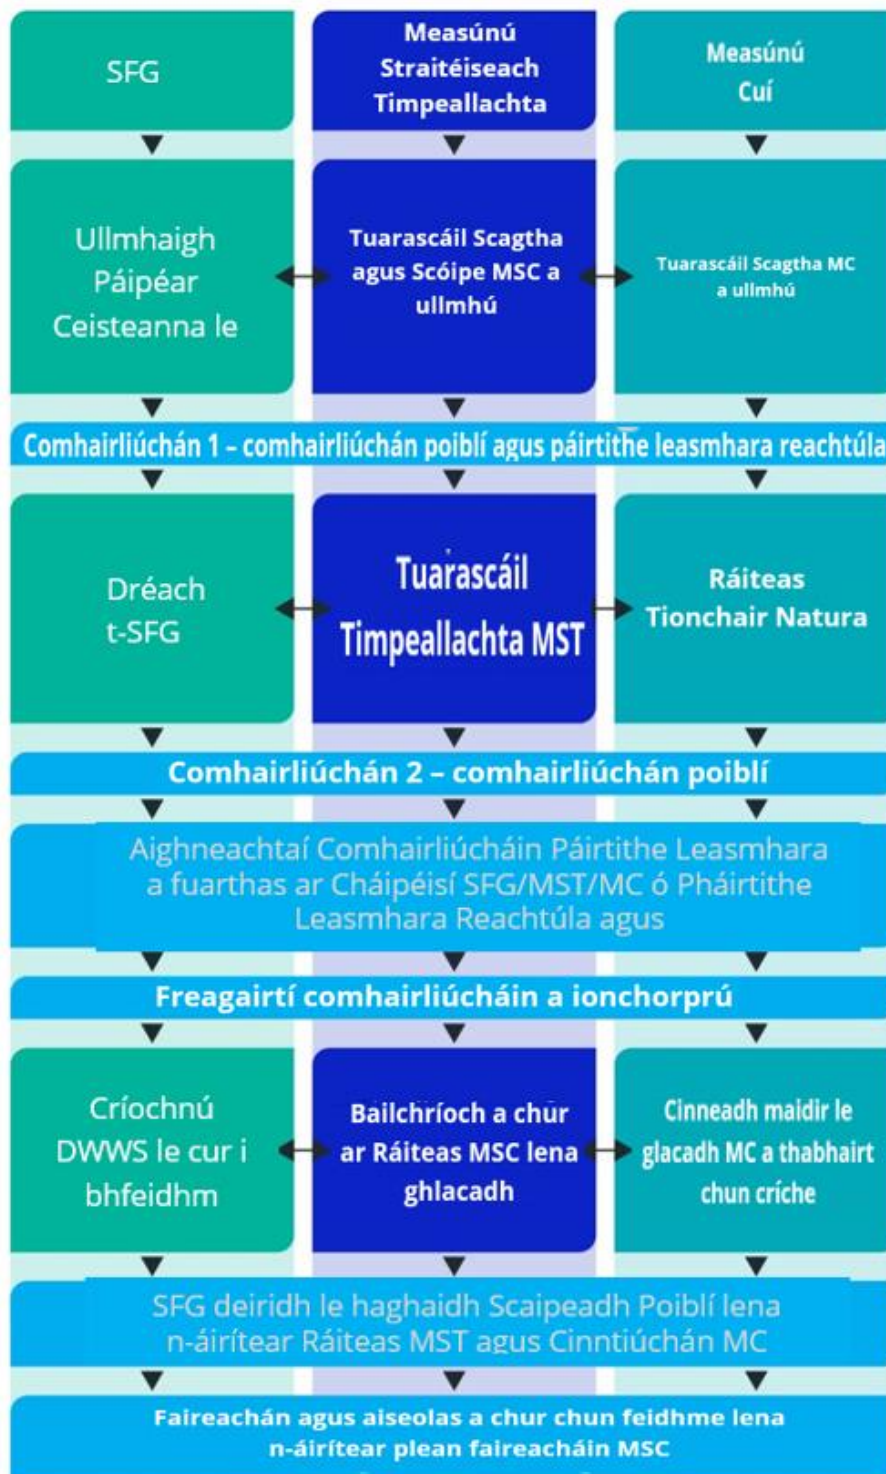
SFG

Measúnú Straitéiseach Timpeallachta

Measúnú Cuí

Ullmhaigh Páipéar Ceisteanna le

Tuarascáil Scagtha agus Scóipe MSC a ullmhú

Tuarascáil Scagtha MC a ullmhú

Comhairliúchán 1 – comhairliúchán poiblí agus páirtithe leasmhara reachtúla

Dréach t-SFG

Tuarascáil Timpeallachta MST

Ráiteas Tionchair Natura

Comhairliúchán 2 – comhairliúchán poiblí

Aighneachtaí Comhairliúcháin Páirtithe Leasmhara a fuarthas ar Cháipéisí SFG/MST/MC ó Pháirtithe Leasmhara Reachtúla agus

Freagairtí comhairliúcháin a ionchorprú

Críochnú DWWS le cur i bhfeidhm

Bailchríoch a chur ar Ráiteas MSC lena ghlacadh

Cinneadh maidir le glacadh MC a thabhairt chun críche

SFG deiridh le haghaidh Scaipeadh Poiblí lena n-áirítear Ráiteas MST agus Cinntiúchán MC

Faireachán agus aiseolas a chur chun feidhme lena n-áirítear plean faireacháin MSC